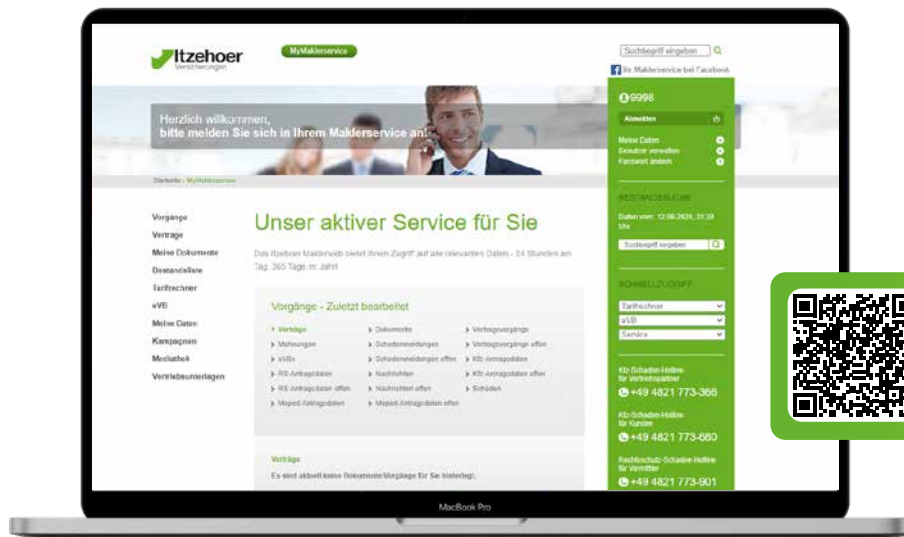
Itzehoer
Versicherungen

MyMaklerservice

Suchbegriff eingeben

Ihr Maklerservice bei Facebook

Herzlich willkommen,
bitte melden Sie sich in Ihrem Maklerservice an!

9998

Abmelden

Meine Daten
Benutzer verwalten
Passwort ändern

Startseite › MyMaklerservice

Vorgänge
Verträge
Meine Dokumente
Bestandsliste
Tarifrechner
eVB
Meine Daten
Kampagnen
Mediathek
Vertriebsunterlagen

Unser aktiver Service für Sie

Das Itzehoer Maklerweb bietet Ihnen Zugriff auf alle relevanten Daten - 24 Stunden am Tag, 365 Tage im Jahr!

Vorgänge - Zuletzt bearbeitet

| | | |
|---|---|---|
| › Verträge | › Dokumente | › Vertragsvorgänge |
| › Mahnungen | › Schadenmeldungen | › Vertragsvorgänge offen |
| › eVBs | › Schadenmeldungen offen | › Kfz Antragsdaten |
| › RS-Antragsdaten | › Nachrichten | › Kfz Antragsdaten offen |
| › RS-Antragsdaten offen | › Nachrichten offen | › Schäden |
| › Moped-Antragsdaten | › Moped-Antragsdaten offen | |

Verträge

Es sind aktuell keine Dokumente/Vorgänge für Sie hinterlegt.

BESTANDSSUCHE

Daten vom: 12.06.2024, 21:20 Uhr

Suchbegriff eingeben

SCHNELLZUGRIFF

Tarifrechner
eVB
Service

Kfz-Schaden-Hotline für Vertriebspartner
+49 4821 773-366

Kfz-Schaden-Hotline für Kunden
+49 4821 773-680

Rechtsschutz-Schaden-Hotline für Vermittler
+49 4821 773-901

MacBook Pro